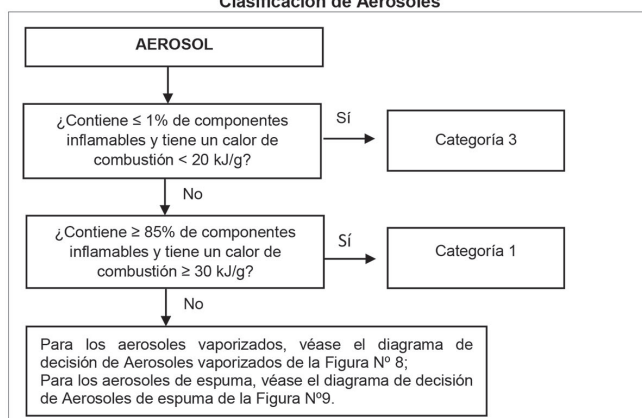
Clasificación de Aerosoles

AEROSOL

¿Contiene ≤ 1% de componentes inflamables y tiene un calor de combustión < 20 kJ/g?

Sí

Categoría 3

No

¿Contiene ≥ 85% de componentes inflamables y tiene un calor de combustión ≥ 30 kJ/g?

Sí

Categoría 1

No

Para los aerosoles vaporizados, véase el diagrama de decisión de Aerosoles vaporizados de la Figura Nº 8;
Para los aerosoles de espuma, véase el diagrama de decisión de Aerosoles de espuma de la Figura Nº9.